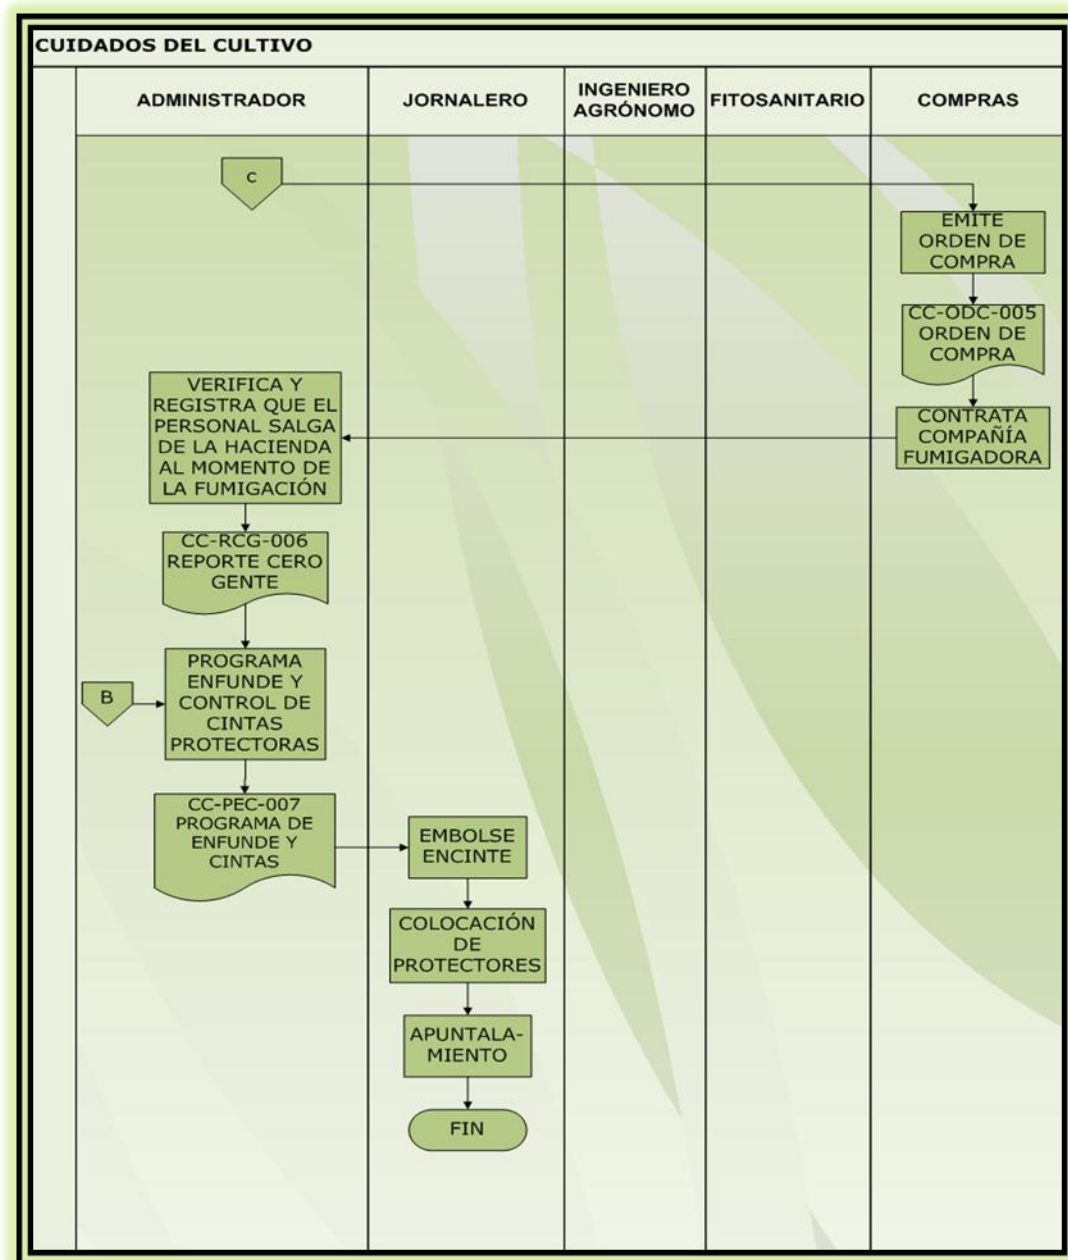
CUIDADOS DEL CULTIVO

ADMINISTRADOR

JORNALERO

INGENIERO AGRÓNOMO

FITOSANITARIO

COMPRAS

C

EMITE ORDEN DE COMPRA

CC-ODC-005 ORDEN DE COMPRA

CONTRATA COMPAÑÍA FUMIGADORA

VERIFICA Y REGISTRA QUE EL PERSONAL SALGA DE LA HACIENDA AL MOMENTO DE LA FUMIGACIÓN

CC-RCG-006 REPORTE CERO GENTE

B

PROGRAMA ENFUNDE Y CONTROL DE CINTAS PROTECTORAS

CC-PEC-007 PROGRAMA DE ENFUNDE Y CINTAS

EMBOLSE ENCINTE

COLOCACIÓN DE PROTECTORES

APUNTALAMIENTO

FIN